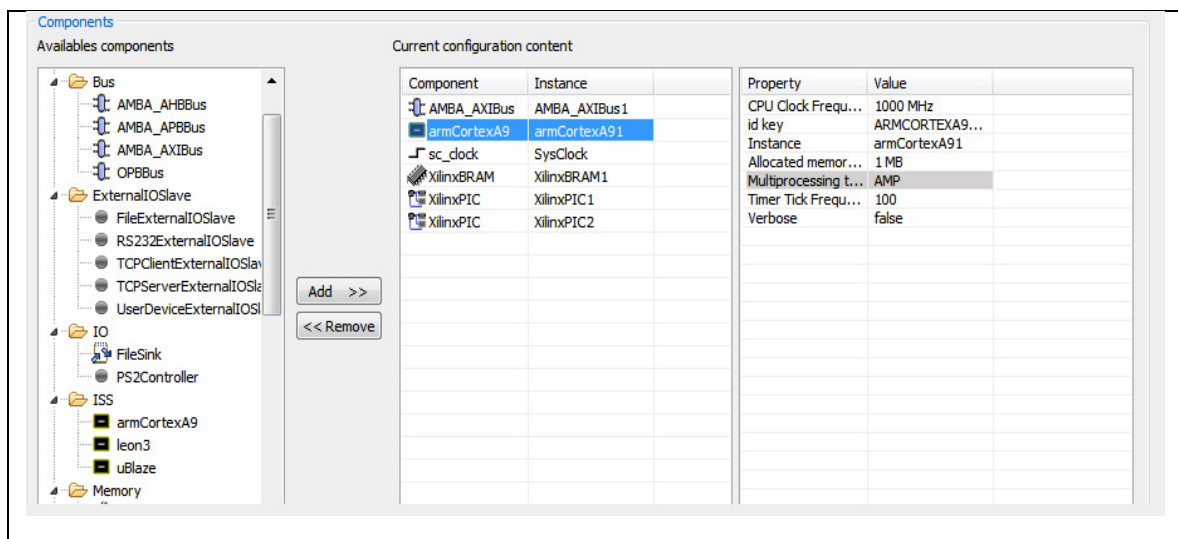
Components

Availables components

Bus
AMBA_AHBBus
AMBA_APBBus
AMBA_AXIBus
OPBBus
ExternalIOSlave
FileExternalIOSlave
RS232ExternalIOSlave
TCPClientExternalIOSlav
TCPServerExternalIOSla
UserDeviceExternalIOSl
IO
FileSink
PS2Controller
ISS
armCortexA9
leon3
uBlaze
Memory

Add >>
<< Remove

Current configuration content

| Component | Instance |
|---|---|
| AMBA_AXIBus | AMBA_AXIBus1 |
| armCortexA9 | armCortexA91 |
| sc_clock | SysClock |
| XilinxBRAM | XilinxBRAM1 |
| XilinxPIC | XilinxPIC1 |
| XilinxPIC | XilinxPIC2 |

| Property | Value |
|---|---|
| CPU Clock Frequ... | 1000 MHz |
| id key | ARMCORTEXA9... |
| Instance | armCortexA91 |
| Allocated memor... | 1 MB |
| Multiprocessing t... | AMP |
| Timer Tick Frequ... | 100 |
| Verbose | false |